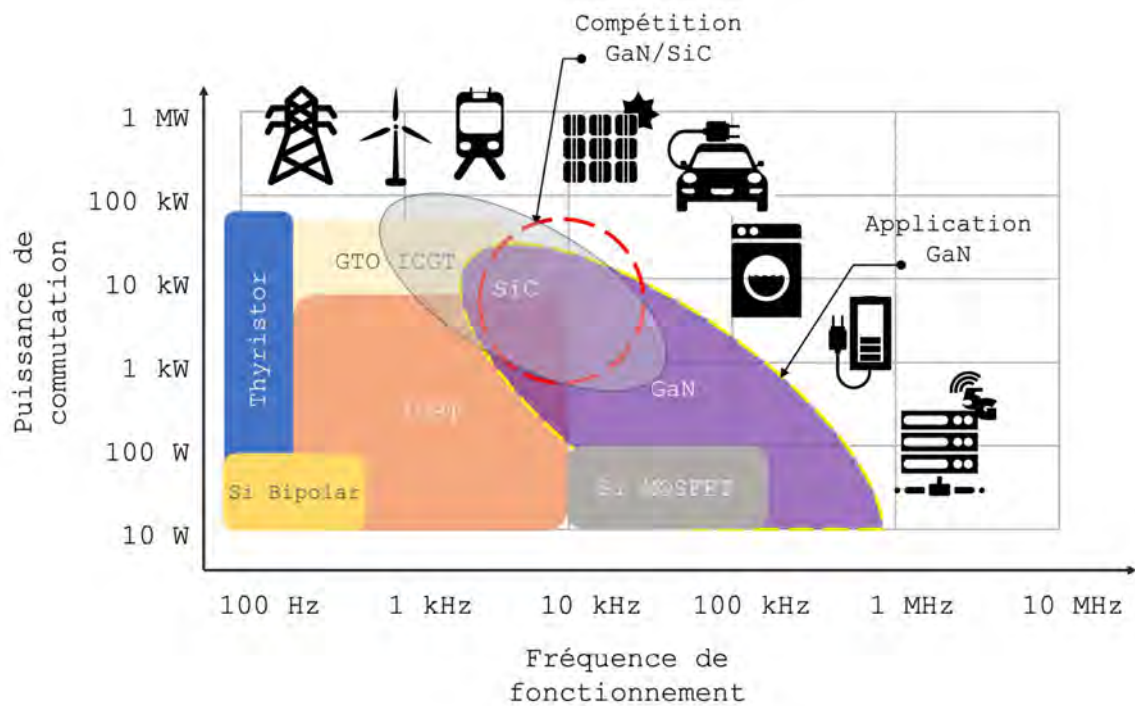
Compétition GaN/SiC

1 MW

100 kW

10 kW

1 kW

100 W

10 W

Puissance de commutation

Application GaN

GTO IGCT

SiC

Thyristor

IGBT

GaN

Si Bipolar

Si MOSFET

5G

100 Hz

1 kHz

10 kHz

100 kHz

1 MHz

10 MHz

Fréquence de fonctionnement